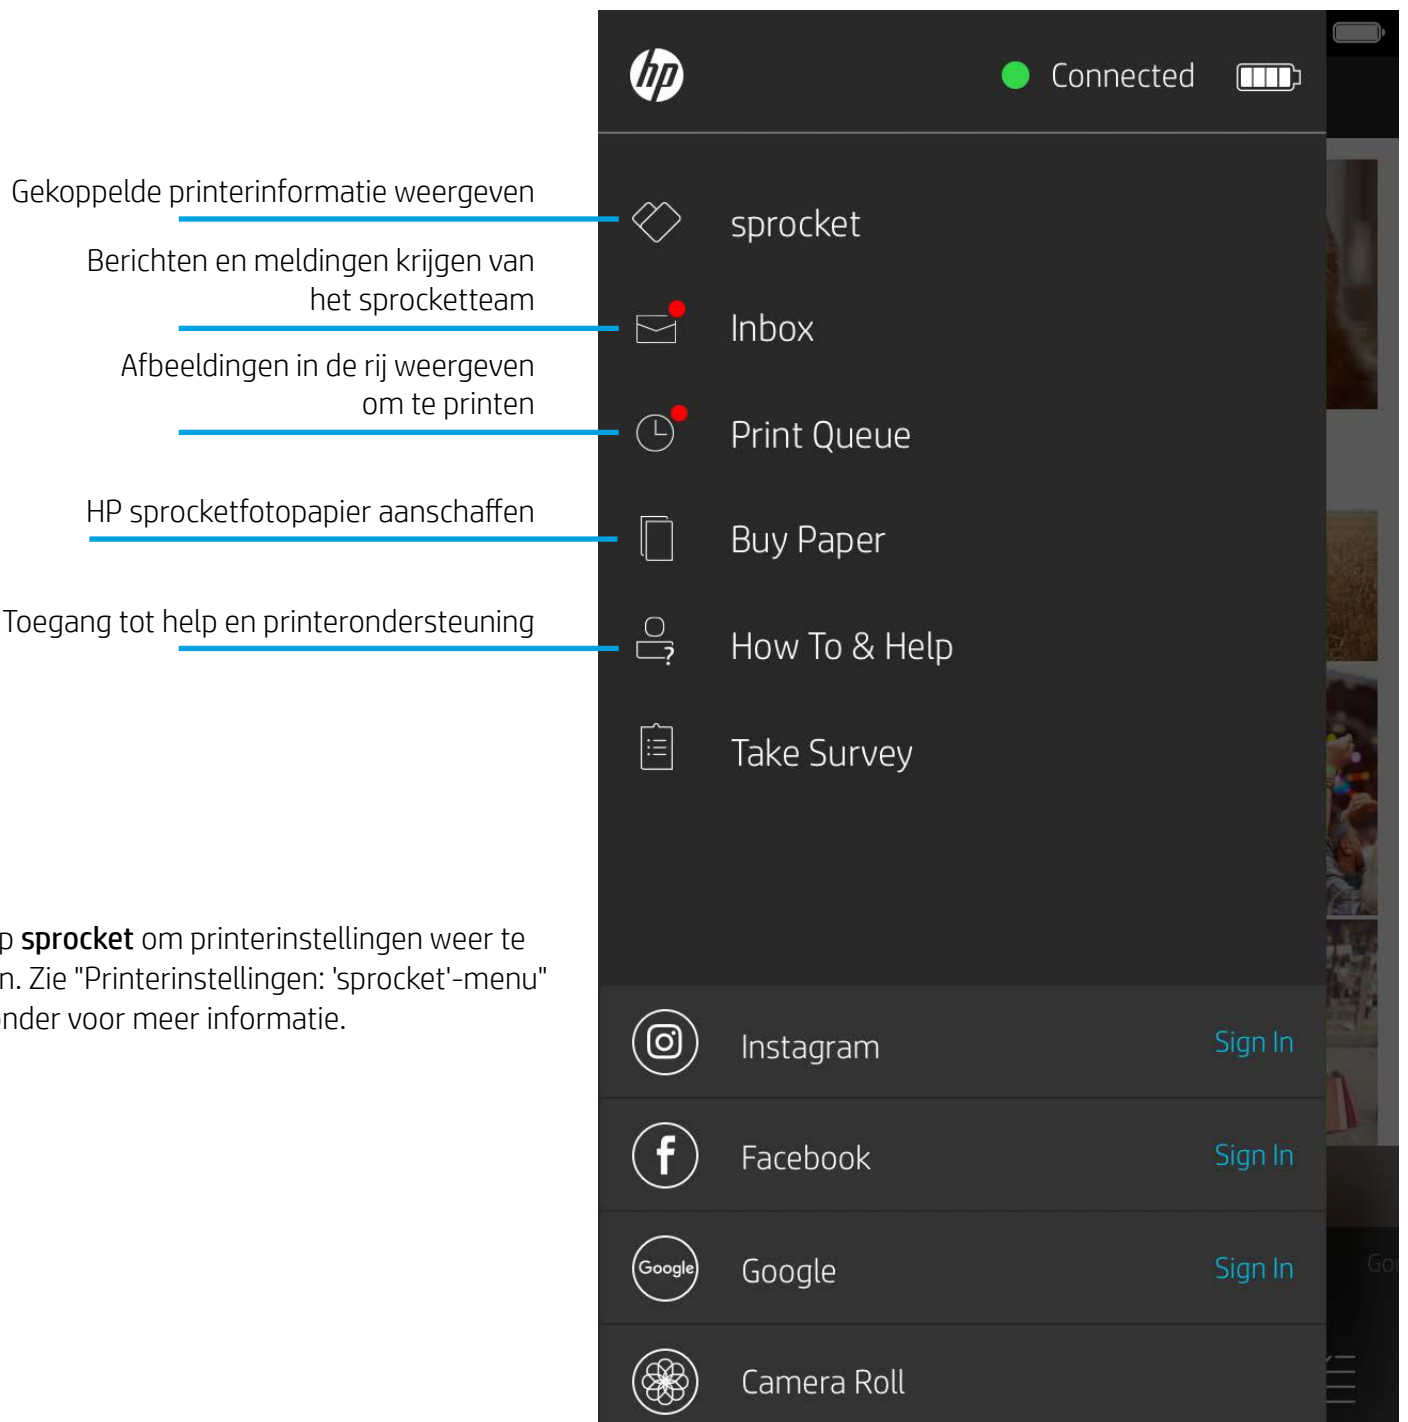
Gekoppelde printerinformatie weergeven

Berichten en meldingen krijgen van het sprocketteam

Afbeeldingen in de rij weergeven om te printen

HP sprocketfotopapier aanschaffen

Toegang tot help en printerondersteuning

p **sprocket** om printerinstellingen weer te n. Zie "Printerinstellingen: 'sprocket'-menu" nder voor meer informatie.

hp

Connected

sprocket

Inbox

Print Queue

Buy Paper

How To & Help

Take Survey

Instagram Sign In

Facebook Sign In

Google Google Sign In

Camera Roll

Go